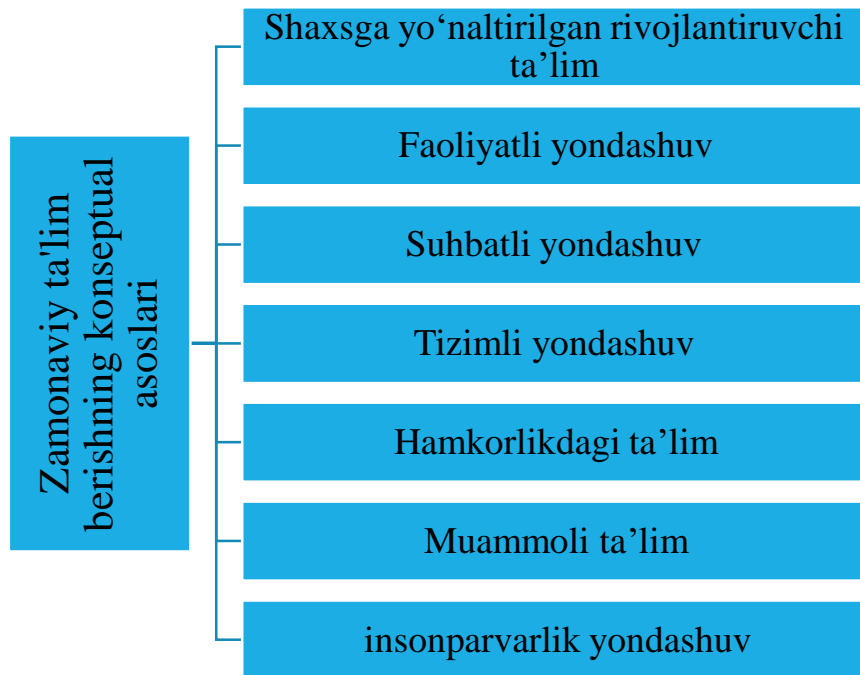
Zamonaviy ta'lim berishning konseptual asoslari

Shaxsga yo‘naltirilgan rivojlantiruvchi ta’lim

Faoliyatli yondashuv

Suhbatli yondashuv

Tizimli yondashuv

Hamkorlikdagi ta’lim

Muammoli ta’lim

insonparvarlik yondashuv